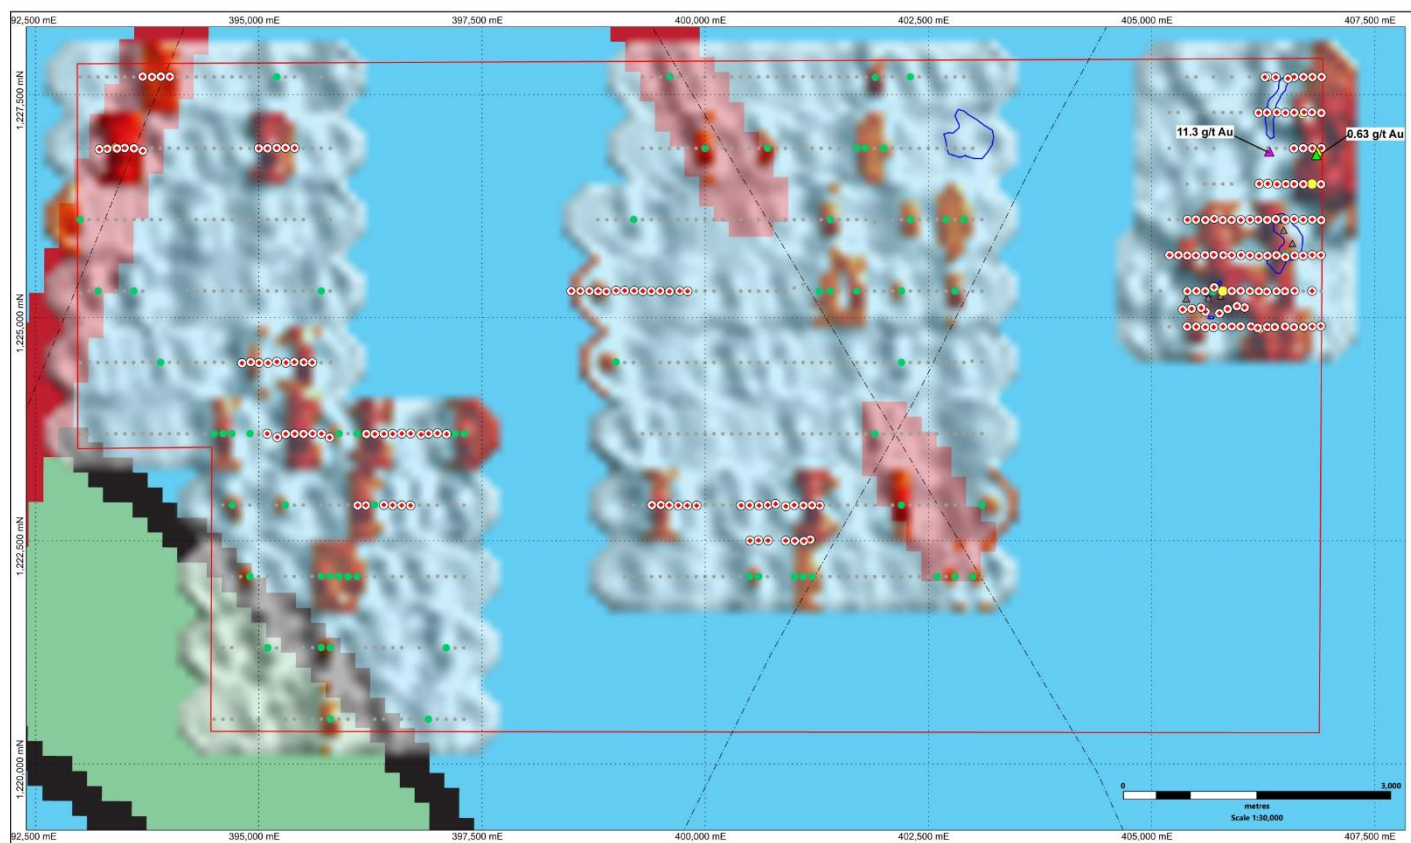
92,500 mE
395,000 mE
397,500 mE
400,000 mE
402,500 mE
405,000 mE
407,500 mE

1,227,500 mN
1,225,000 mN
1,222,500 mN
1,220,000 mN

11.3 g/t Au
0.63 g/t Au

0
3,000
metres
Scale 1:30,000

92,500 mE
395,000 mE
397,500 mE
400,000 mE
402,500 mE
405,000 mE
407,500 mE